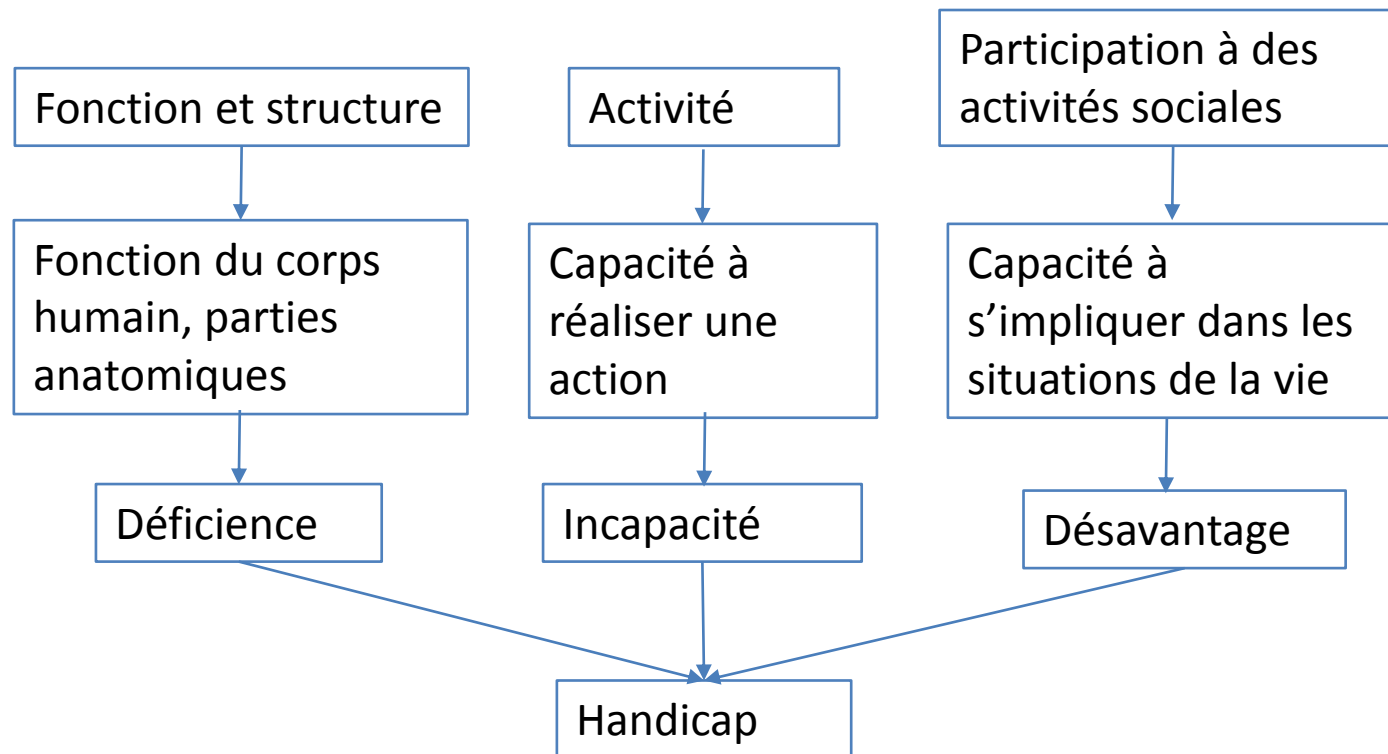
Fonction et structure

Fonction du corps humain, parties anatomiques

Déficience

Activité

Capacité à réaliser une action

Incapacité

Participation à des activités sociales

Capacité à s’impliquer dans les situations de la vie

Désavantage

Handicap